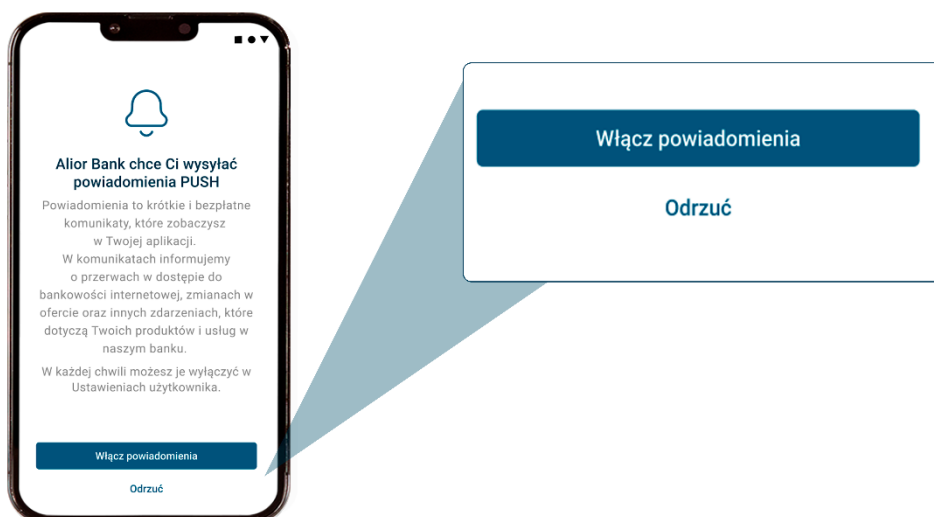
Alior Bank chce Ci wysyłać powiadomienia PUSH

Powiadomienia to krótkie i bezpłatne komunikaty, które zobaczysz w Twojej aplikacji.
W komunikatach informujemy o przerwach w dostępie do bankowości internetowej, zmianach w ofercie oraz innych zdarzeniach, które dotyczą Twoich produktów i usług w naszym banku.

W każdej chwili możesz je wyłączyć w Ustawieniach użytkownika.

Włącz powiadomienia

Odrzuć

Włącz powiadomienia

Odrzuć